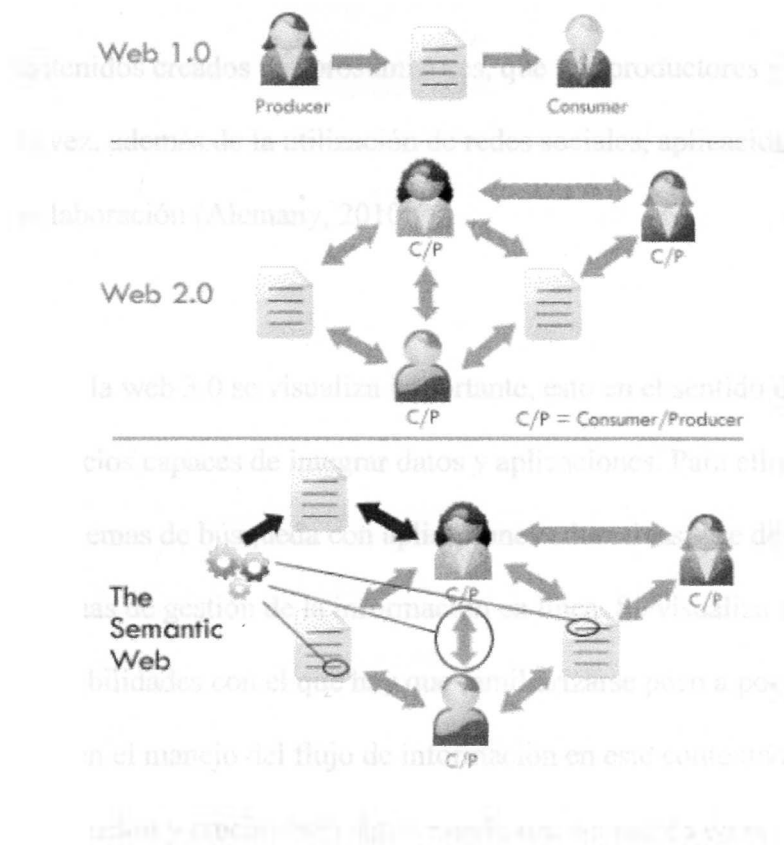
Web 1.0

Producer

Consumer

C/P

C/P

Web 2.0

C/P

C/P = Consumer/Producer

The Semantic Web

C/P

C/P

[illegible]tenidos creados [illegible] productores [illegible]
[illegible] vez, además de la utilización de redes sociales, aplicacio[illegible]
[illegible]laboración (Alemany, 2010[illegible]

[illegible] la web 3.0 se visualiza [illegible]rtante, esto en el sentido d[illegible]
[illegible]cios capaces de integrar datos y aplicaciones. Para ell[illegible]
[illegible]emas de búsqueda con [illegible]
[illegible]as de gestión de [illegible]
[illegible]bilidades con el que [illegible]
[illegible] el manejo del flujo de información en este conte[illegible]
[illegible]